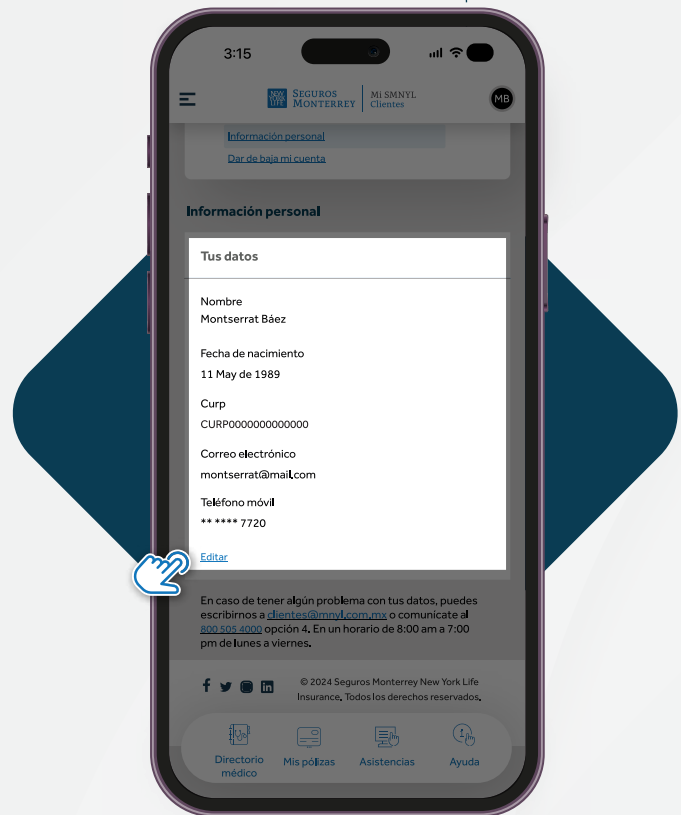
3:15

NEW YORK LIFE SEGUROS MONTERREY | Mi SMNYL Clientes

MB

Información personal

Dar de baja mi cuenta

Información personal

Tus datos

Nombre
Montserrat Báez

Fecha de nacimiento
11 May de 1989

Curp
CURP0000000000000

Correo electrónico
montserrat@mail.com

Teléfono móvil
** **** 7720

Editar

En caso de tener algún problema con tus datos, puedes escribirnos a clientes@mnyl.com.mx o comunicate al 800 505 4000 opción 4. En un horario de 8:00 am a 7:00 pm de lunes a viernes.

© 2024 Seguros Monterrey New York Life Insurance. Todos los derechos reservados.

Directorio médico

Mis pólizas

Asistencias

Ayuda